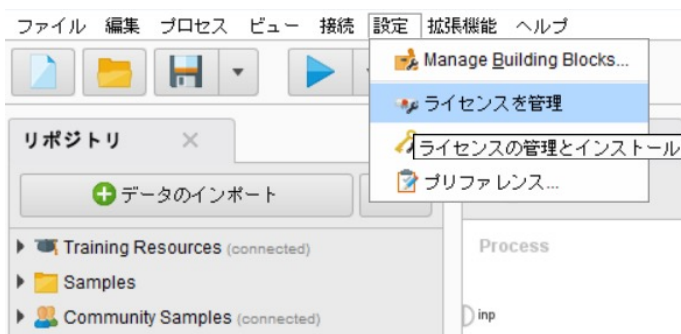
ファイル 編集 プロセス ビュー 接続 設定 拡張機能 ヘルプ

Manage Building Blocks...
ライセンスを管理
ライセンスの管理とインストール
プリファレンス...

リポジトリ ×
データのインポート
Training Resources (connected)
Samples
Community Samples (connected)

Process
inp